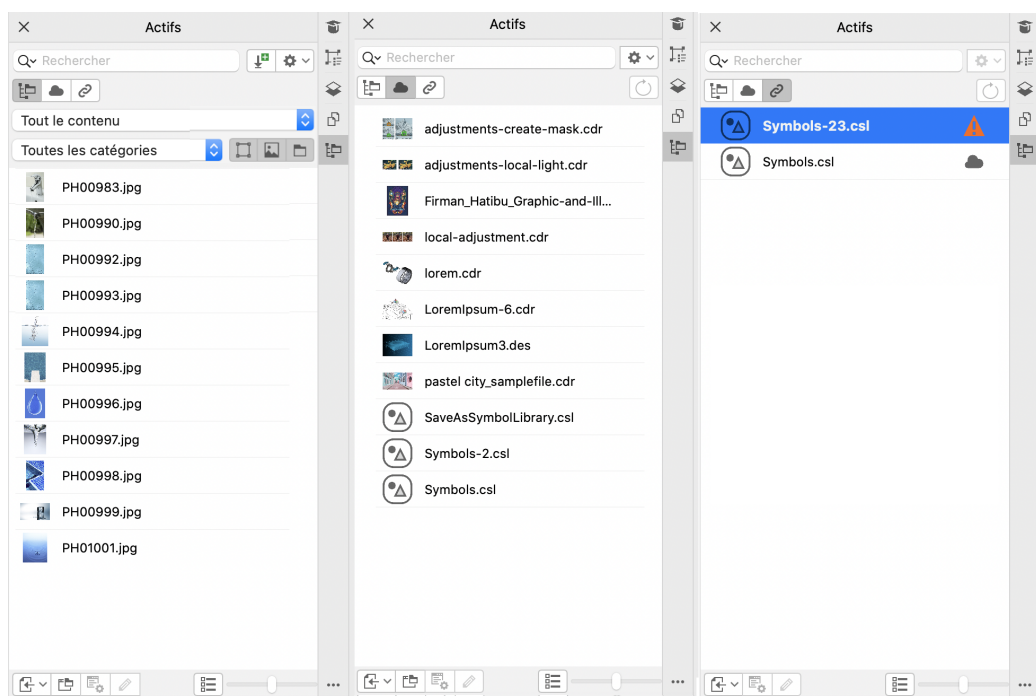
Actifs

Rechercher

Tout le contenu

Toutes les catégories

PH00983.jpg
PH00990.jpg
PH00992.jpg
PH00993.jpg
PH00994.jpg
PH00995.jpg
PH00996.jpg
PH00997.jpg
PH00998.jpg
PH00999.jpg
PH01001.jpg

Actifs

Rechercher

adjustments-create-mask.cdr
adjustments-local-light.cdr
Firman_Hatibu_Graphic-and-Ill...
local-adjustment.cdr
lorem.cdr
LoremIpsum-6.cdr
LoremIpsum3.des
pastel city_samplefile.cdr
SaveAsSymbolLibrary.csl
Symbols-2.csl
Symbols.csl

Actifs

Rechercher

Symbols-23.csl
Symbols.csl